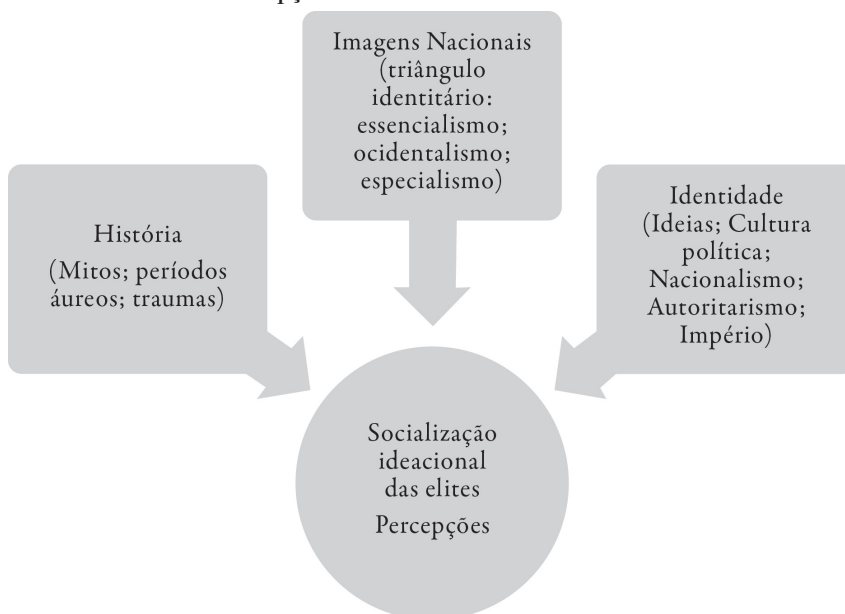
Imagens Nacionais (triângulo identitário: essencialismo; ocidentalismo; especialismo)

História

(Mitos; períodos áureos; traumas)

Identidade (Ideias; Cultura política; Nacionalismo; Autoritarismo; Império)

Socialização ideacional das elites

Percepções